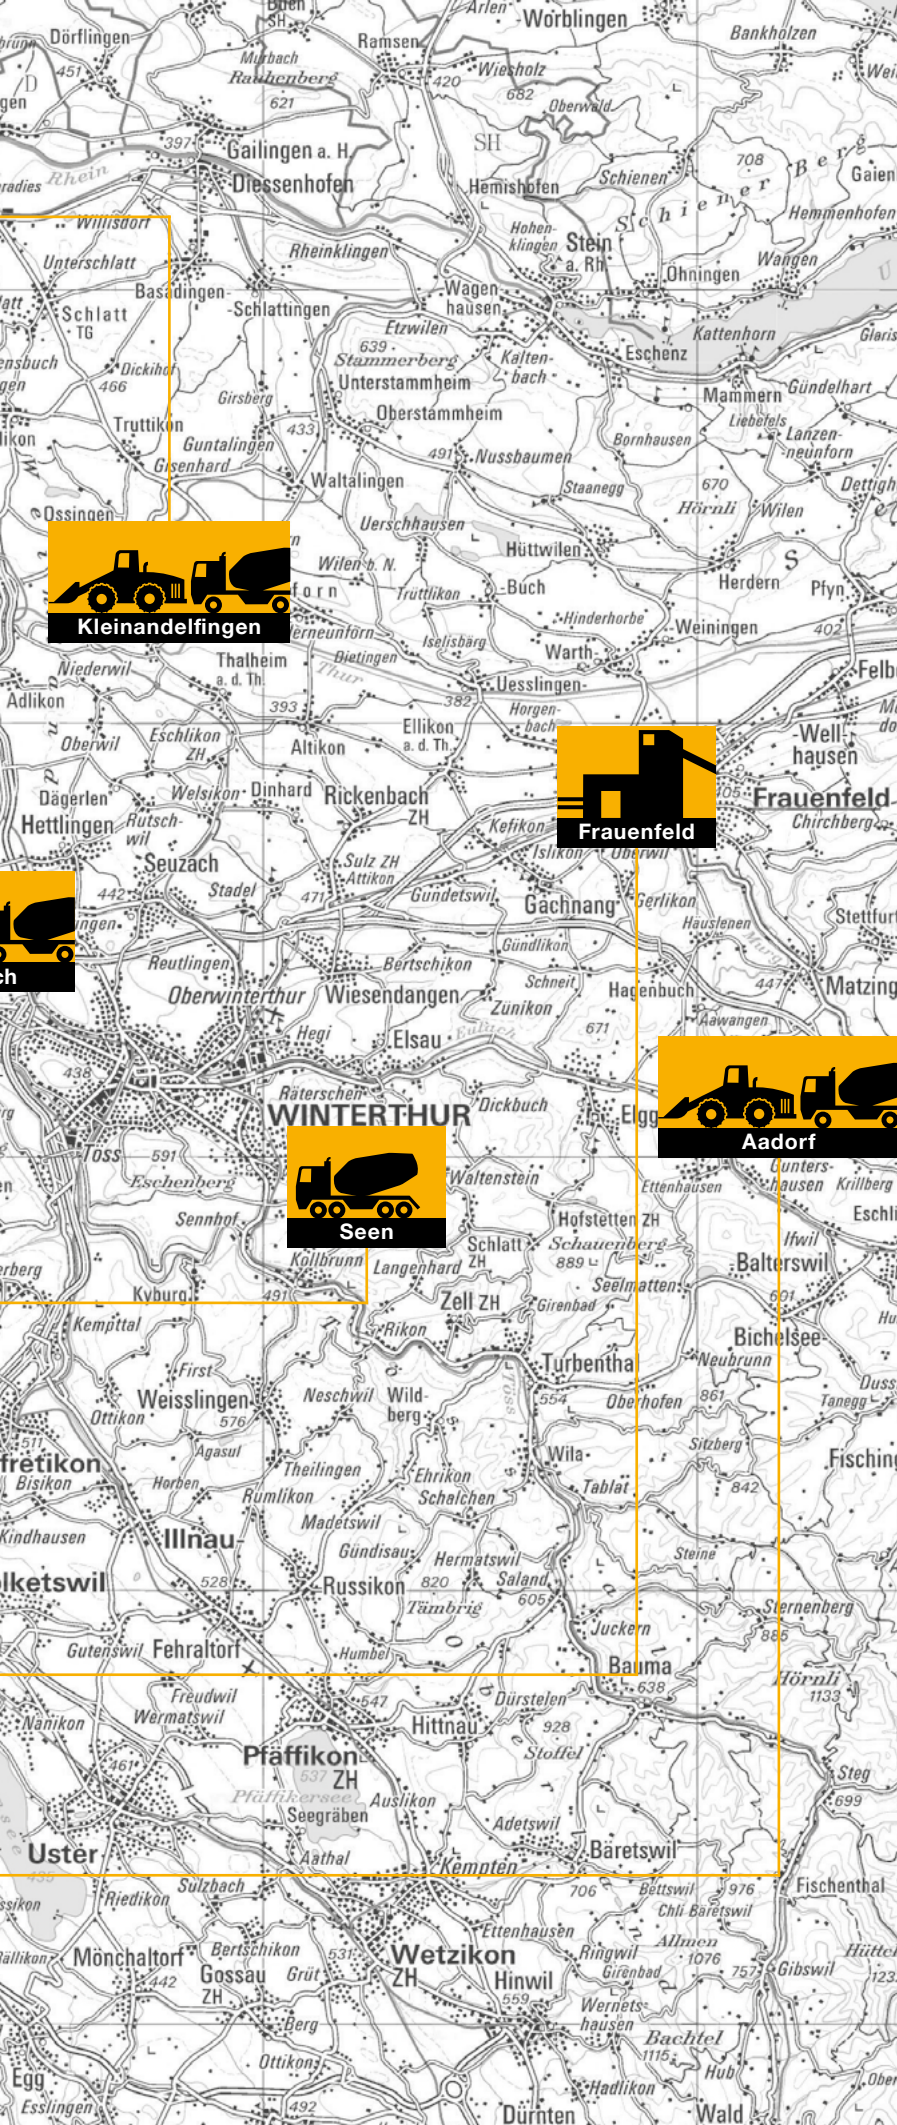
Kleinandelfingen

Frauenfeld

Aadorf

Seen

ch

Dörflingen
Buch SH
Ramsen
Arlen
Worblingen
Bankholzen
Murbach
Rauhenberg
451
D
621
420
Wiesholz
682
Oberwald
Rhein
397
Gailingen a. H.
Diessenhofen
SH
Hemishofen
Schienen
708
Schiener Berg
Gaienhofen
Hemmenhofen
Willisdorf
Rheinklingen
Hohenklingen
Stein a. Rh.
Öhningen
Wangen
Unterschlatt
Basadingen
Schlattingen
Wagenhausen
Schlatt TG
Etzwilen
639
Stammerberg
Kaltenbach
Eschenz
Kattenhorn
Dickihof
466
Unterstammheim
Oberstammheim
Mammern
Gündelhart
Girsberg
Liebefels
Lanzenneunforn
Truttikon
433
Guntalingen
491
Nussbaumen
Bornhausen
Gisenhard
Staanegg
670
Hörnli
Wilen
Ossingen
Waltalingen
Dettighofen
Uerschhausen
Hüttwilen
Wilen b. N.
Herdern
Pfyn
Truttikon
Buch
Hinderhorbe
Weiningen
402
Iselisberg
Warth
Niederwil
Thalheim a. d. Th.
Dietingen
Thur
Uesslingen
Felben
Adlikon
382
Horgenbach
393
Ellikon a. d. Th.
Wellhausen
Oberwil
Eschlikon ZH
Altikon
Dägerlen
Welsikon
Dinhard
Rickenbach ZH
Frauenfeld
Chirchberg
Hettlingen
Rutschwil
Kefikon
Islikon
Oberwil
Seuzach
Sulz ZH
Attikon
442
Stadel
471
Gundetswil
Gachnang
Gerlikon
Stettfurt
Hauslenen
Gündlikon
Reutlingen
Bertschikon
Schneit
Hagenbuch
447
Matzingen
Oberwinterthur
Wiesendangen
Zünikon
671
Aawangen
Hegi
Elsau
438
Räterschen
WINTERTHUR
Dickbuch
Elgg
Töss
591
Eschenberg
Waltenstein
Ettenhausen
Guntershausen
Krillberg
Sennhof
Hofstetten ZH
Schlatt ZH
Schauenberg
889
Iltwil
Balterswil
Kollbrunn
Langenhard
Seelmatten
Kyburg
491
Zell ZH
Girenbad
Kemptthal
Rikon
Turbenthal
Bichelsee
Neubrunn
First
554
Oberhofen
861
Tanegg
Weisslingen
Neschwil
Wildberg
Ottikon
576
Sitzberg
Agasul
Wila
Tablat
842
Fischingen
Effretikon
Theilingen
Ehrikon
Bisikon
Horben
Schalchen
Rumlikon
Illnau
Madetswil
Steine
Kindhausen
Gündisau
Hermatswil
528
Russikon
820
Saland
Volketswil
Tämbrig
605
Sternenberg
886
Juckern
Gutenswil
Fehraltorf
Humbel
Bauma
638
Hörnli
1133
Freudwil
547
Dürstelen
Wermatswil
Hittnau
928
Nänikon
Stoffel
Steg
461
Pfäffikon ZH
537
Pfäffikersee
699
Auslikon
Seegräben
Adetswil
Uster
Aathal
Bäretswil
Kempten
Riedikon
Sulzbach
706
Bettswil
976
Fischenthal
Chli Bäretswil
Ettenhausen
Allmen
Mönchaltorf
Bertschikon
531
Wetzikon ZH
Ringwil
1076
Hütten
442
Gossau ZH
Grüt
Hinwil
Girenbad
757
Gibswil
559
Wernetshausen
Berg
Bachtel
1115
Egg
Ottikon
Hadlikon
Hub
Esslingen
492
Dürnten
Wald